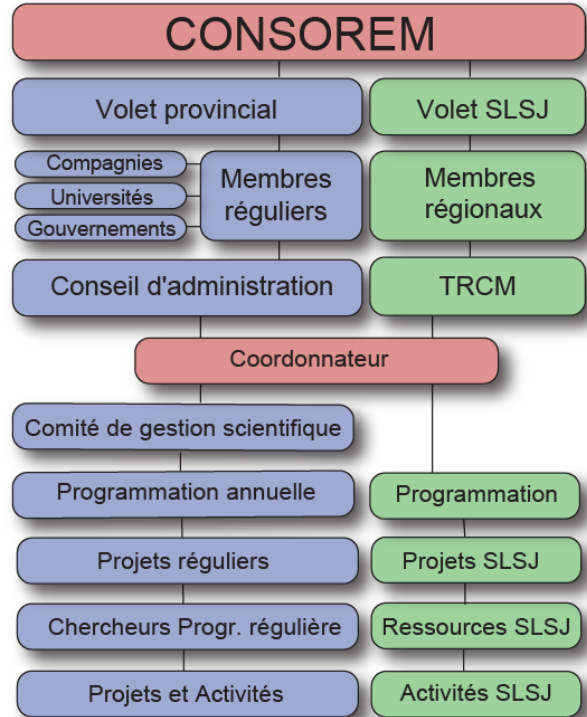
CONSOREM

Volet provincial

Volet SLSJ

Compagnies

Universités

Gouvernements

Membres réguliers

Membres régionaux

Conseil d'administration

TRCM

Coordonnateur

Comité de gestion scientifique

Programmation annuelle

Programmation

Projets réguliers

Projets SLSJ

Chercheurs Progr. régulière

Ressources SLSJ

Projets et Activités

Activités SLSJ